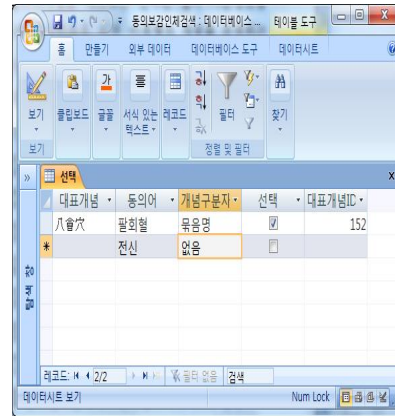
동의보감인체검색 : 데이터베이스 ... 테이블 도구

홈 만들기 외부 데이터 데이터베이스 도구 데이터시트

보기 클립보드 글꼴 서식 있는 텍스트 레코드 필터 찾기

보기 정렬 및 필터

선택

| 대표개념 | 동의어 | 개념구분자 | 선택 | 대표개념ID |
|---|---|---|---|---|
| 八會穴 | 팔회혈 | 묶음명 | ☑ | 152 |
| * | 전신 | 없음 | ☐ | |

탐색 창

레코드: 2/2 필터 없음 검색

데이터시트 보기 Num Lock